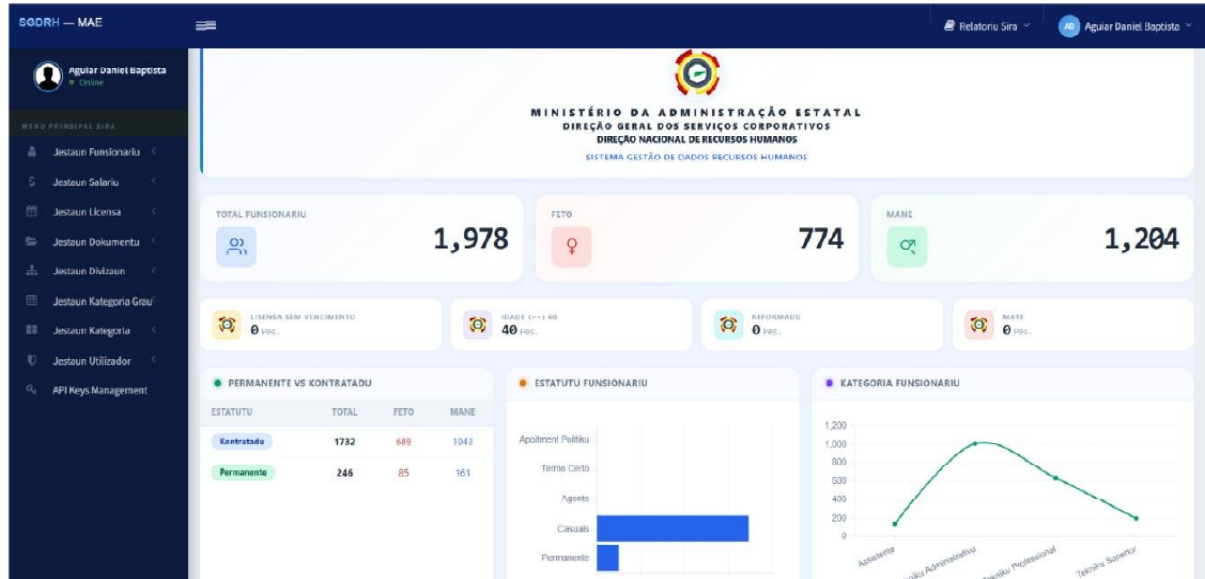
SGDRH — MAE

Relatoriu Sira

AD Aguiar Daniel Baptisto

Aguiar Daniel Baptista
Online

MENU PRINCIPAL SIRA

Jestaun Funsionariu

Jestaun Salariu

Jestaun Licensa

Jestaun Dokumentu

Jestaun Divizaun

Jestaun Kategoria Grau

Jestaun Kategoria

Jestaun Utilizador

API Keys Management

MINISTÉRIO DA ADMINISTRAÇÃO ESTATAL
DIREÇÃO GERAL DOS SERVIÇOS CORPORATIVOS
DIREÇÃO NACIONAL DE RECURSOS HUMANOS
SISTEMA GESTÃO DE DADOS RECURSOS HUMANOS

TOTAL FUNSIONARIU
1,978

FETO
774

MANE
1,204

LISENSA SEM VENCIMENTO
0 pec.

IDADE (--) 60
40 pec.

REFORMADU
0 pec.

MATE
0 pec.

PERMANENTE VS KONTRATADU

| ESTATUTU | TOTAL | FETO | MANE |
|---|---|---|---|
| Kontratadu | 1732 | 689 | 1043 |
| Permanente | 246 | 85 | 161 |

ESTATUTU FUNSIONARIU

Apoitment Politiku
Termo Certo
Agente
Casuais
Permanente

KATEGORIA FUNSIONARIU

1,200
1,000
800
600
400
200
0

Assistente
Tekniku Administrativu
Tekniku Profesional
Tekniku Superior